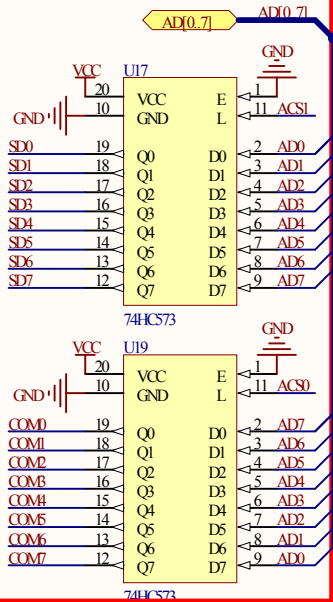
AD[0..7]
AD[0..7]

GND
VCC U17
20 VCC E 1
GND 10 GND L 11 ACS1
SD0 19 Q0 D0 2 AD0
SD1 18 Q1 D1 3 AD1
SD2 17 Q2 D2 4 AD2
SD3 16 Q3 D3 5 AD3
SD4 15 Q4 D4 6 AD4
SD5 14 Q5 D5 7 AD5
SD6 13 Q6 D6 8 AD6
SD7 12 Q7 D7 9 AD7
74HC573

GND
VCC U19
20 VCC E 1
GND 10 GND L 11 ACS0
COM0 19 Q0 D0 2 AD7
COM1 18 Q1 D1 3 AD6
COM2 17 Q2 D2 4 AD5
COM3 16 Q3 D3 5 AD4
COM4 15 Q4 D4 6 AD3
COM5 14 Q5 D5 7 AD2
COM6 13 Q6 D6 8 AD1
COM7 12 Q7 D7 9 AD0
74HC573